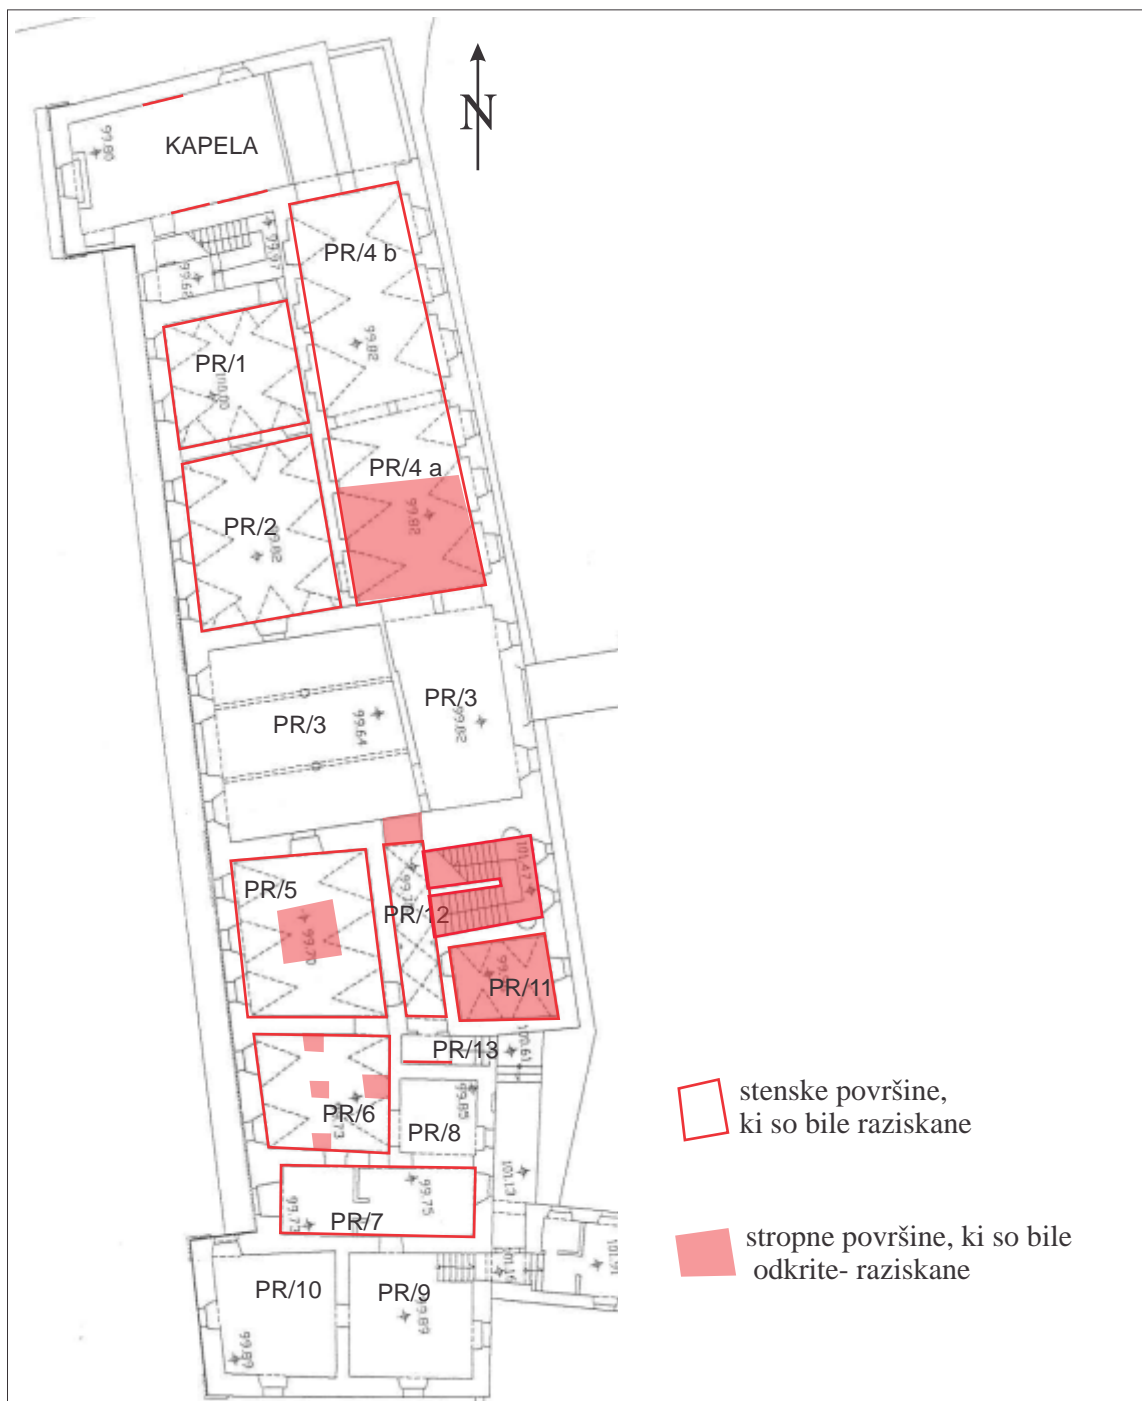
N

KAPELA

99.80

99.97

99.64

PR/4 b

99.82

PR/1

100.00

PR/4 a

99.82

PR/2

99.82

PR/3

99.82

PR/3

99.64

PR/5

99.70

PR/12

PR/11

101.47

PR/13

101.61

PR/6

99.73

PR/8

99.85

101.13

PR/7

99.73

99.75

101.16

101.91

PR/10

99.89

PR/9

99.89

stenske površine, ki so bile raziskane

stropne površine, ki so bile odkrite- raziskane